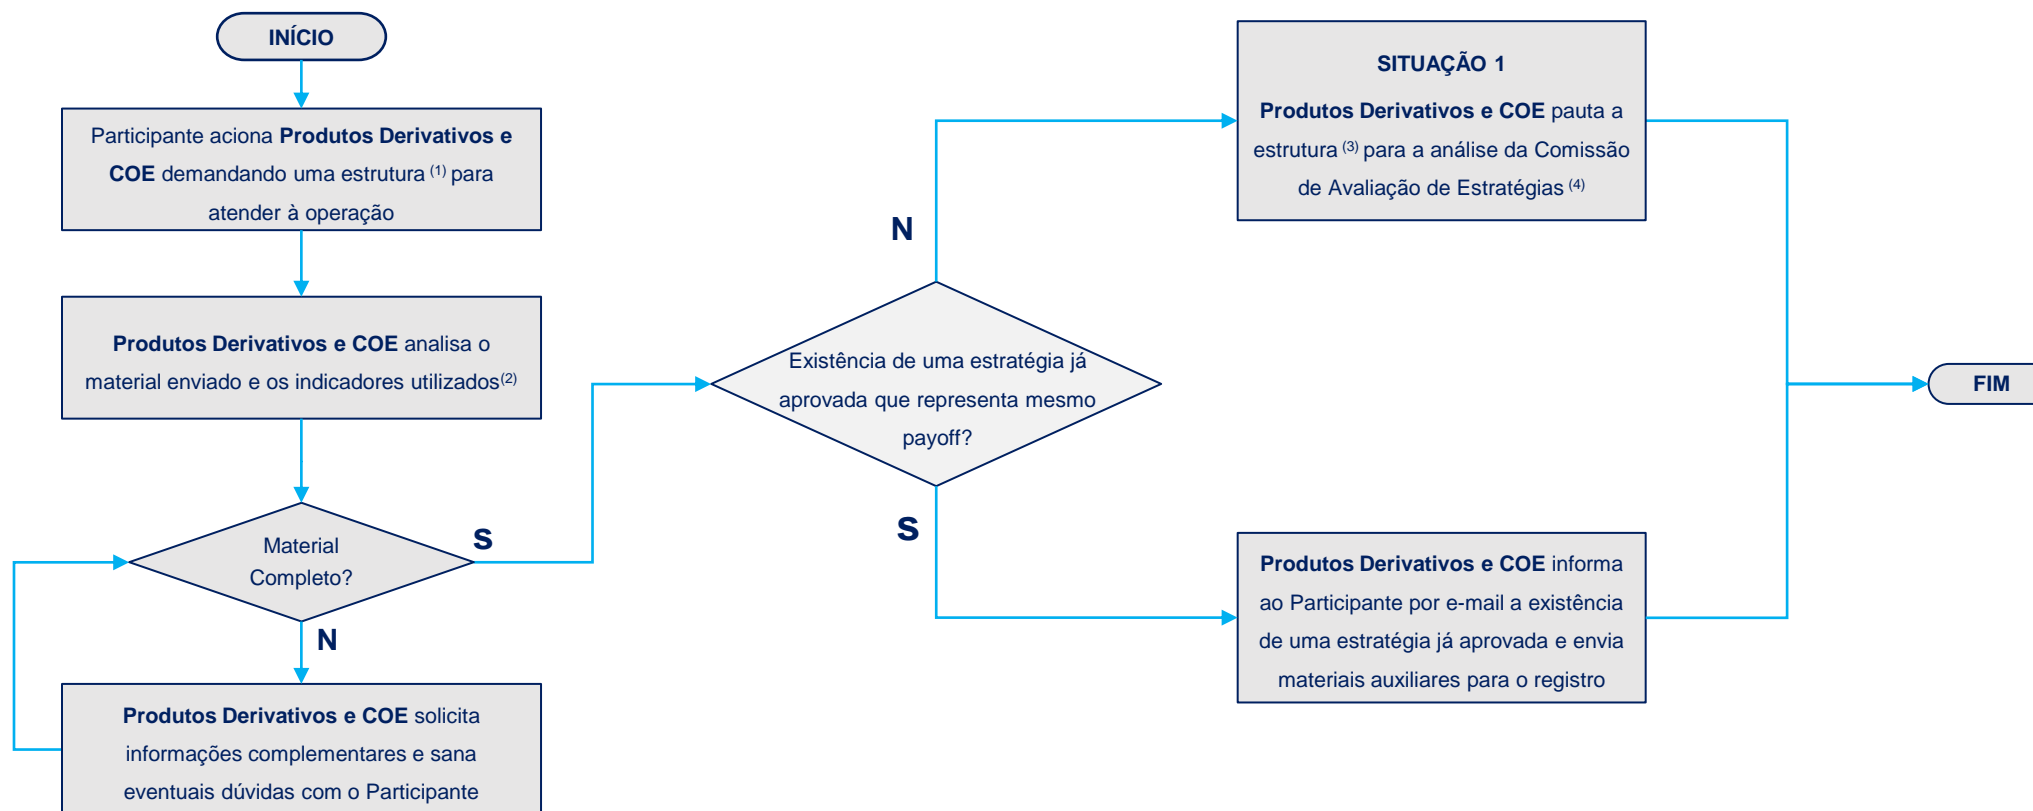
INÍCIO

Participante aciona **Produtos Derivativos e COE** demandando uma estrutura $^{(1)}$ para atender à operação

**Produtos Derivativos e COE** analisa o material enviado e os indicadores utilizados$^{(2)}$

Material Completo?

S

N

**Produtos Derivativos e COE** solicita informações complementares e sana eventuais dúvidas com o Participante

Existência de uma estratégia já aprovada que representa mesmo payoff?

N

S

SITUAÇÃO 1

**Produtos Derivativos e COE** pauta a estrutura $^{(3)}$ para a análise da Comissão de Avaliação de Estratégias $^{(4)}$

**Produtos Derivativos e COE** informa ao Participante por e-mail a existência de uma estratégia já aprovada e envia materiais auxiliares para o registro

FIM